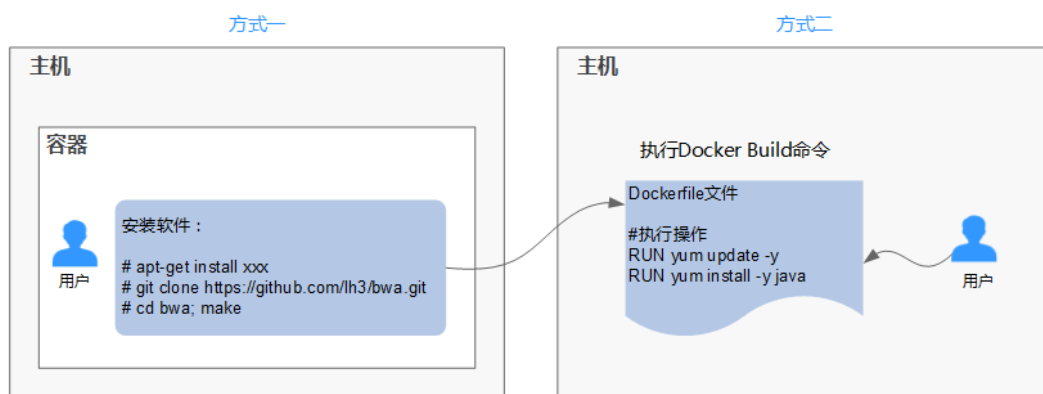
方式一

主机

容器

用户

安装软件：

# apt-get install xxx
# git clone https://github.com/lh3/bwa.git
# cd bwa; make

方式二

主机

执行Docker Build命令

Dockerfile文件

#执行操作
RUN yum update -y
RUN yum install -y java

用户